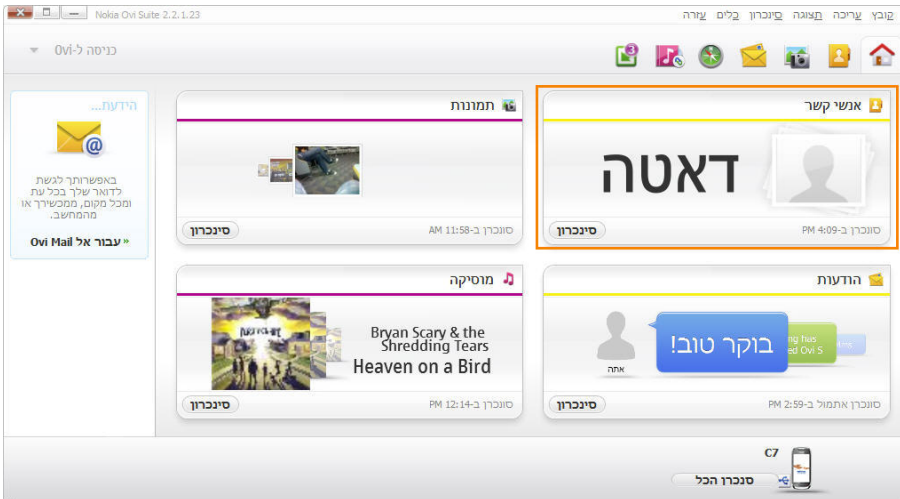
Nokia Ovi Suite 2.2.1.23

קובץ עריכה תצוגה סינכרון כלים עזרה

כניסה ל-Ovi

3

אנשי קשר

דאטה

סונכרן ב-4:09 PM

סינכרון

תמונות

סונכרן ב-11:58 AM

סינכרון

הידעת...

באפשרותך לגשת לדואר שלך בכל עת ומכל מקום, ממכשירך או מהמחשב.

» עבור אל Ovi Mail

הודעות

אתה

בוקר טוב!

ng has
ed Ovi S

סונכרן אתמול ב-2:59 PM

סינכרון

מוסיקה

Bryan Scary & the Shredding Tears

Heaven on a Bird

סונכרן ב-12:14 PM

סינכרון

C7

סנכרן הכל